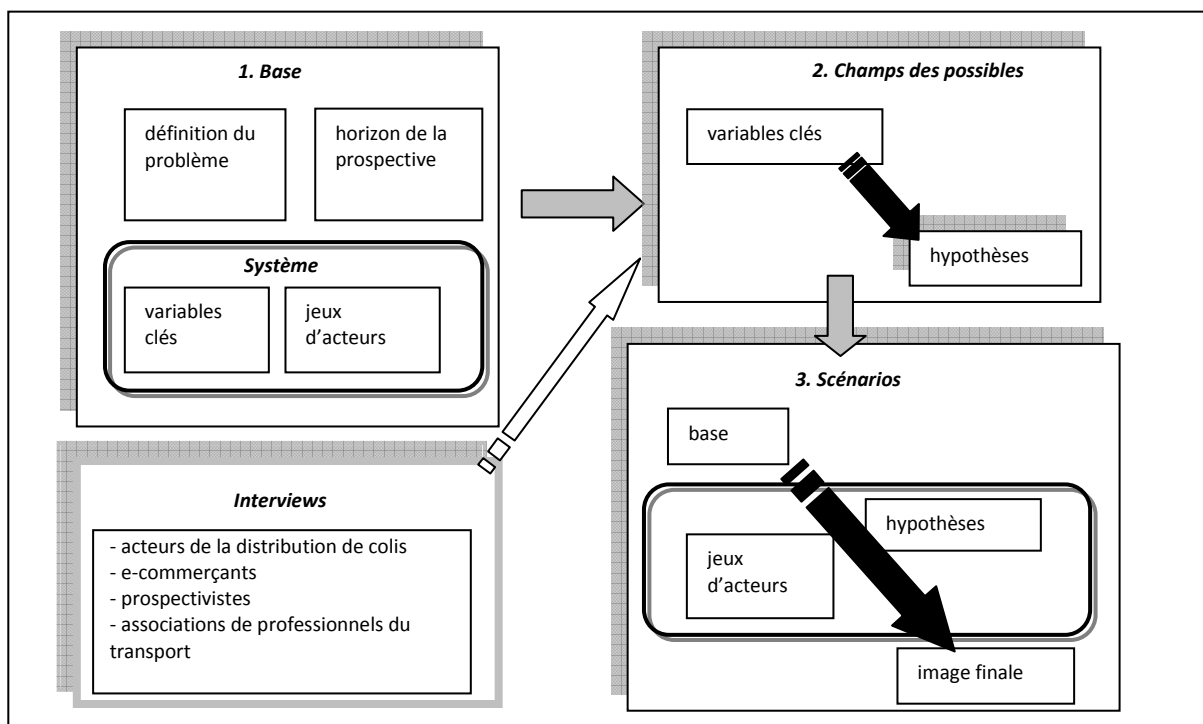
1. Base

définition du problème

horizon de la prospective

Système

variables clés

jeux d'acteurs

2. Champs des possibles

variables clés

hypothèses

3. Scénarios

base

hypothèses

jeux d'acteurs

image finale

Interviews

- acteurs de la distribution de colis
- e-commerçants
- prospectivistes
- associations de professionnels du transport